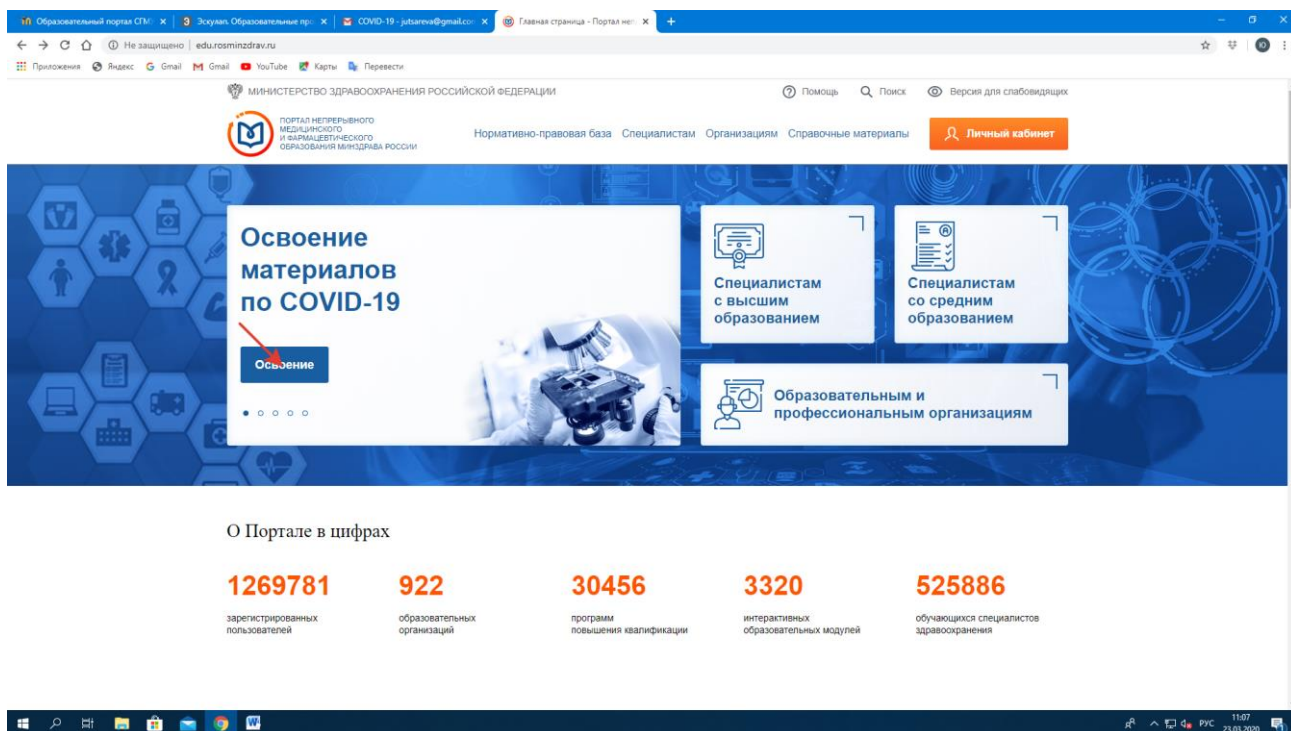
Образовательный портал СГМ ×
Эскулап. Образовательные про ×
COVID-19 - jutsareva@gmail.co ×
Главная страница - Портал неп ×
+

Не защищено | edu.rosminzdrav.ru

Приложения Яндекс Gmail Gmail YouTube Карты Перевести

МИНИСТЕРСТВО ЗДРАВООХРАНЕНИЯ РОССИЙСКОЙ ФЕДЕРАЦИИ
Помощь
Поиск
Версия для слабовидящих

ПОРТАЛ НЕПРЕРЫВНОГО МЕДИЦИНСКОГО И ФАРМАЦЕВТИЧЕСКОГО ОБРАЗОВАНИЯ МИНЗДРАВА РОССИИ

Нормативно-правовая база Специалистам Организациям Справочные материалы
Личный кабинет

Освоение материалов по COVID-19

Освоение

Специалистам с высшим образованием

Специалистам со средним образованием

Образовательным и профессиональным организациям

О Портале в цифрах

1269781
зарегистрированных пользователей

922
образовательных организаций

30456
программ повышения квалификации

3320
интерактивных образовательных модулей

525886
обучающихся специалистов здравоохранения

РУС 11:07 23.03.2020